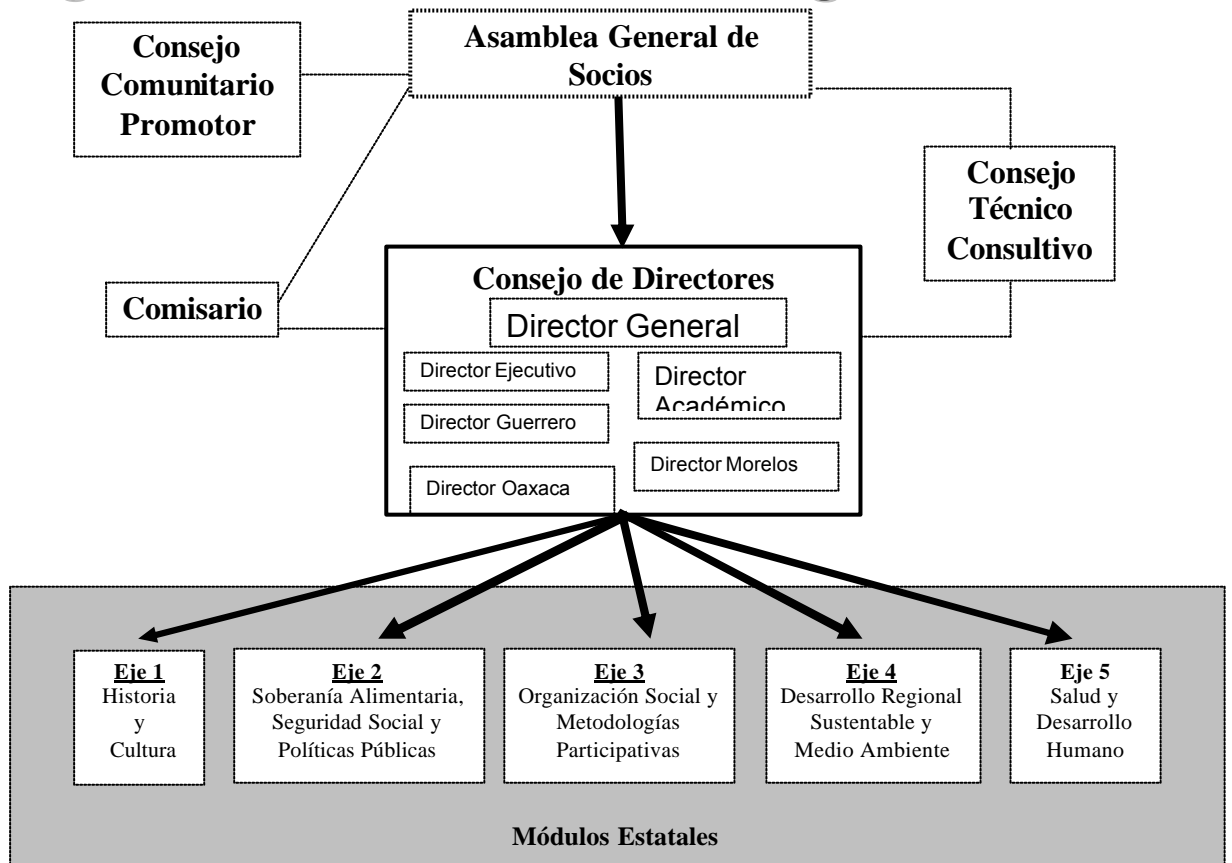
Consejo Comunitario Promotor

Asamblea General de Socios

Consejo Técnico Consultivo

Comisario

Consejo de Directores

Director General

Director Ejecutivo

Director Académico

Director Guerrero

Director Morelos

Director Oaxaca

Eje 1
Historia y Cultura

Eje 2
Soberanía Alimentaria, Seguridad Social y Políticas Públicas

Eje 3
Organización Social y Metodologías Participativas

Eje 4
Desarrollo Regional Sustentable y Medio Ambiente

Eje 5
Salud y Desarrollo Humano

Módulos Estatales